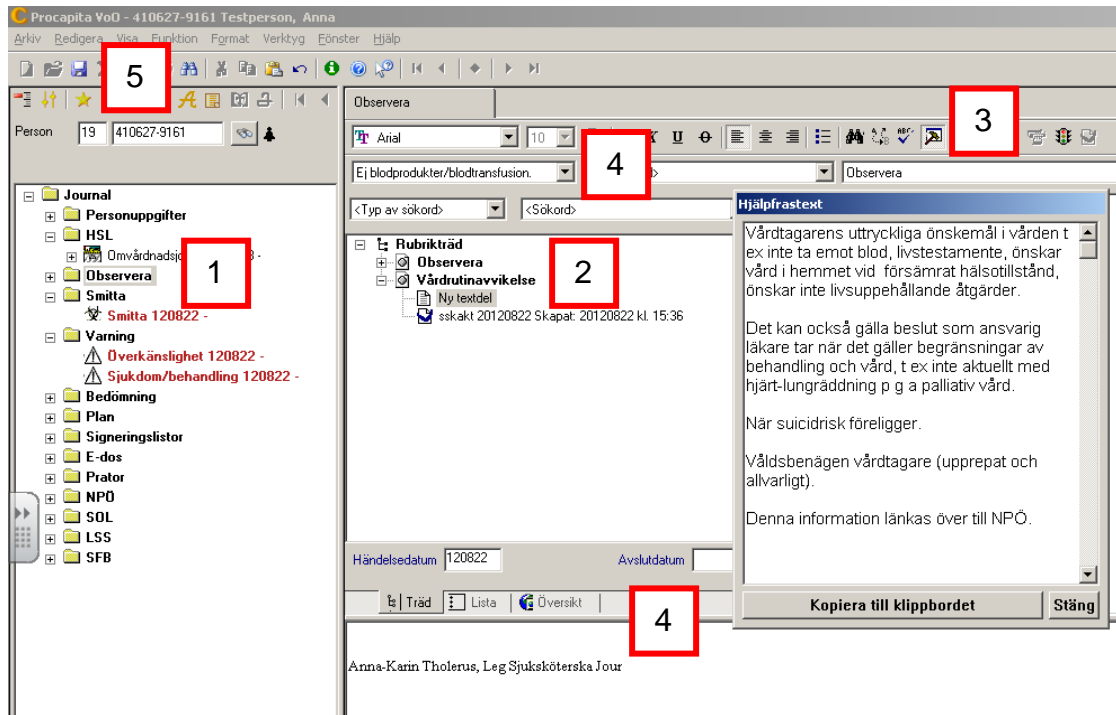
Procapita VoO - 410627-9161 Testperson, Anna

Arkiv Redigera Visa Funktion Format Verktyg Fönster Hjälp

5

Person 19 410627-9161

Journal
Personuppgifter
HSL
Omvårdnadsjo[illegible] 3 -
Observera
1
Smitta
Smitta 120822 -
Varning
Överkänslighet 120822 -
Sjukdom/behandling 120822 -
Bedömning
Plan
Signeringslistor
E-dos
Prator
NPÖ
SOL
LSS
SFB

Observera

Arial 10

3

Ej blodprodukter/blodtransfusion.

4

Observera

<Typ av sökord> <Sökord>

Rubrikträd
Observera
Vårdrutinavvikelse
Ny textdel
sskakt 20120822 Skapat: 20120822 kl. 15:36

2

Händelsedatum 120822 Avslutdatum

Träd Lista Översikt

4

Anna-Karin Tholerus, Leg Sjuksköterska Jour

Hjälpfrastext

Vårdtagarens uttryckliga önskemål i vården t ex inte ta emot blod, livstestamente, önskar vård i hemmet vid försämrat hälsotillstånd, önskar inte livsuppehållande åtgärder.

Det kan också gälla beslut som ansvarig läkare tar när det gäller begränsningar av behandling och vård, t ex inte aktuellt med hjärt-lungräddning p g a palliativ vård.

När suicidrisk föreligger.

Våldsbenägen vårdtagare (upprepat och allvarligt).

Denna information länkas över till NPÖ.

Kopiera till klippbordet Stäng